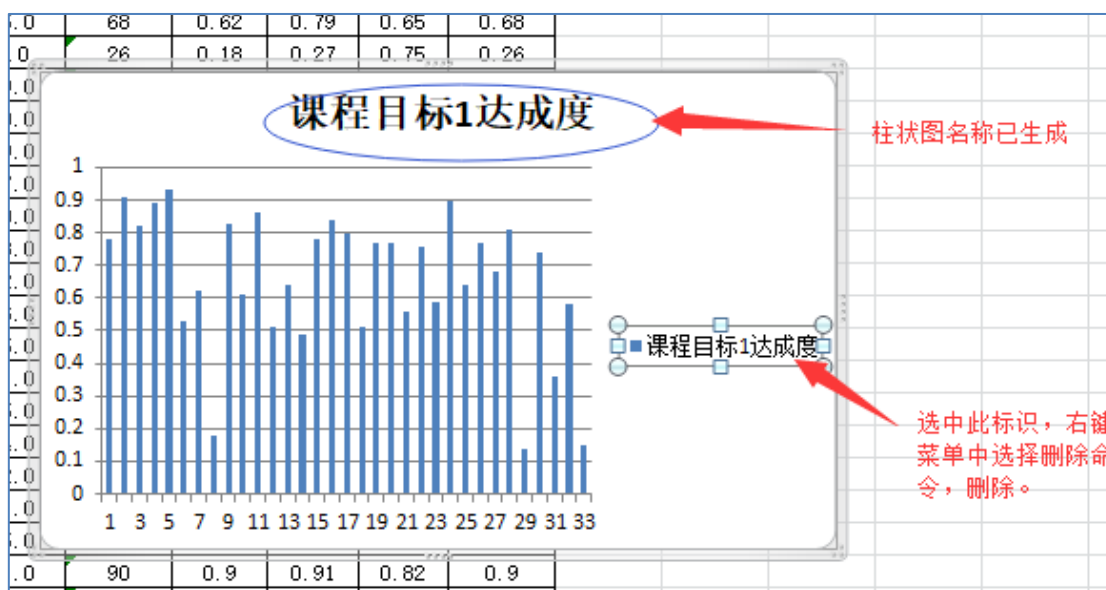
| .0 | 68 | 0.62 | 0.79 | 0.65 | 0.68 |
|---|---|---|---|---|---|
| .0 | 26 | 0.18 | 0.27 | 0.75 | 0.26 |

课程目标1达成度

柱状图名称已生成

1
0.9
0.8
0.7
0.6
0.5
0.4
0.3
0.2
0.1
0

1 3 5 7 9 11 13 15 17 19 21 23 25 27 29 31 33

课程目标1达成度

选中此标识，右键菜单中选择删除命令，删除。

| .0 | 90 | 0.9 | 0.91 | 0.82 | 0.9 |
|---|---|---|---|---|---|